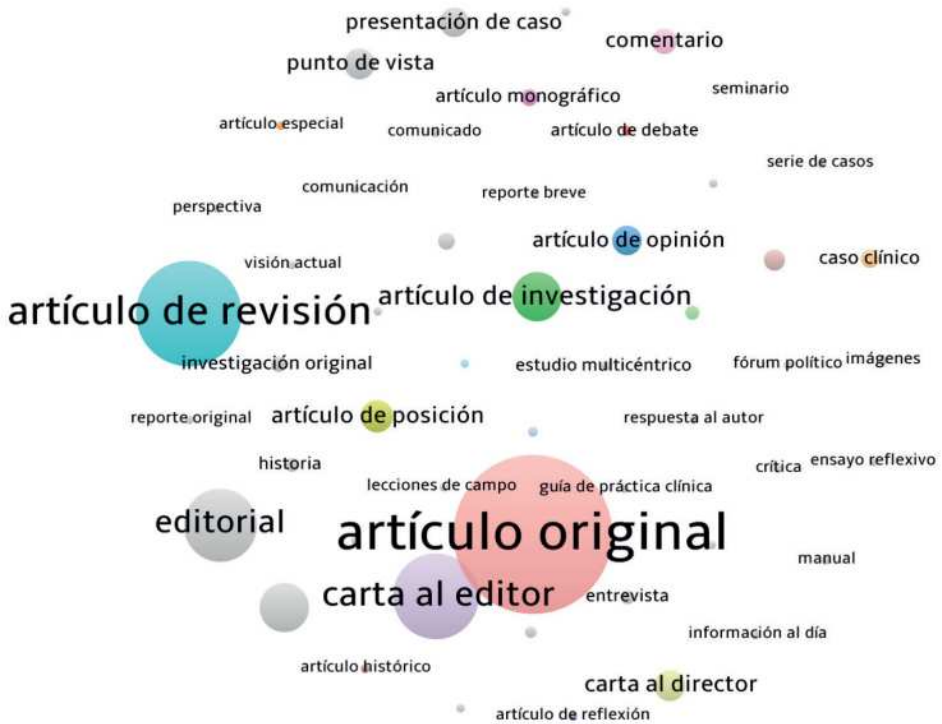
presentación de caso
comentario
punto de vista
artículo monográfico
seminario
artículo especial
comunicado
artículo de debate
serie de casos
comunicación
reporte breve
perspectiva
artículo de opinión
visión actual
caso clínico
artículo de revisión
artículo de investigación
investigación original
estudio multicéntrico
fórum político
imágenes
reporte original
artículo de posición
respuesta al autor
historia
crítica
ensayo reflexivo
lecciones de campo
guía de práctica clínica
editorial
artículo original
manual
carta al editor
entrevista
información al día
artículo histórico
carta al director
artículo de reflexión